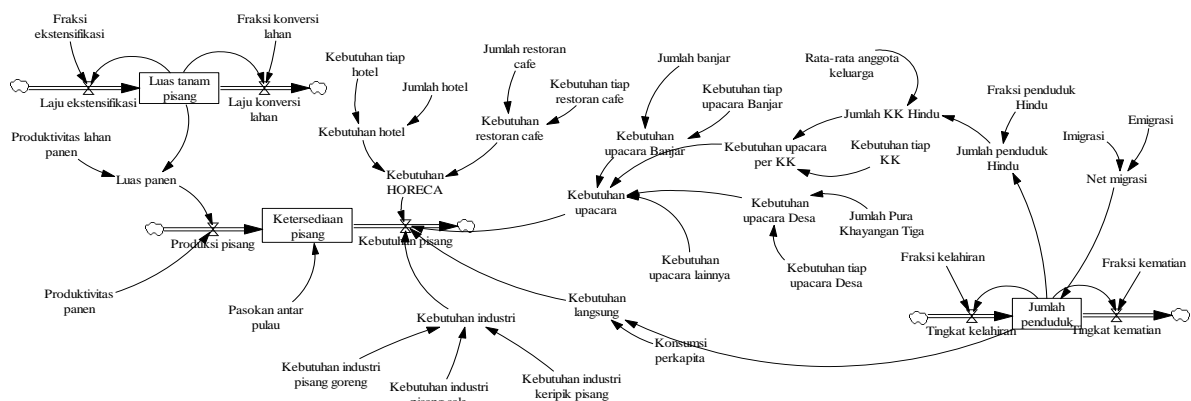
Fraksi ekstensifikasi

Fraksi konversi lahan

Luas tanam pisang

Laju ekstensifikasi

Laju konversi lahan

Kebutuhan tiap hotel

Jumlah hotel

Jumlah restoran cafe

Kebutuhan tiap restoran cafe

Jumlah banjar

Kebutuhan tiap upacara Banjar

Rata-rata anggota keluarga

Fraksi penduduk Hindu

Jumlah KK Hindu

Produktivitas lahan panen

Kebutuhan hotel

Kebutuhan restoran cafe

Kebutuhan upacara Banjar

Kebutuhan upacara per KK

Kebutuhan tiap KK

Jumlah penduduk Hindu

Imigrasi

Emigrasi

Net migrasi

Luas panen

Kebutuhan HORECA

Kebutuhan upacara

Kebutuhan upacara Desa

Jumlah Pura Khayangan Tiga

Ketersediaan pisang

Produksi pisang

Kebutuhan pisang

Kebutuhan upacara lainnya

Kebutuhan tiap upacara Desa

Fraksi kelahiran

Fraksi kematian

Produktivitas panen

Pasokan antar pulau

Kebutuhan langsung

Jumlah penduduk

Tingkat kelahiran

Tingkat kematian

Kebutuhan industri

Konsumsi perkapita

Kebutuhan industri pisang goreng

Kebutuhan industri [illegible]

Kebutuhan industri keripik pisang